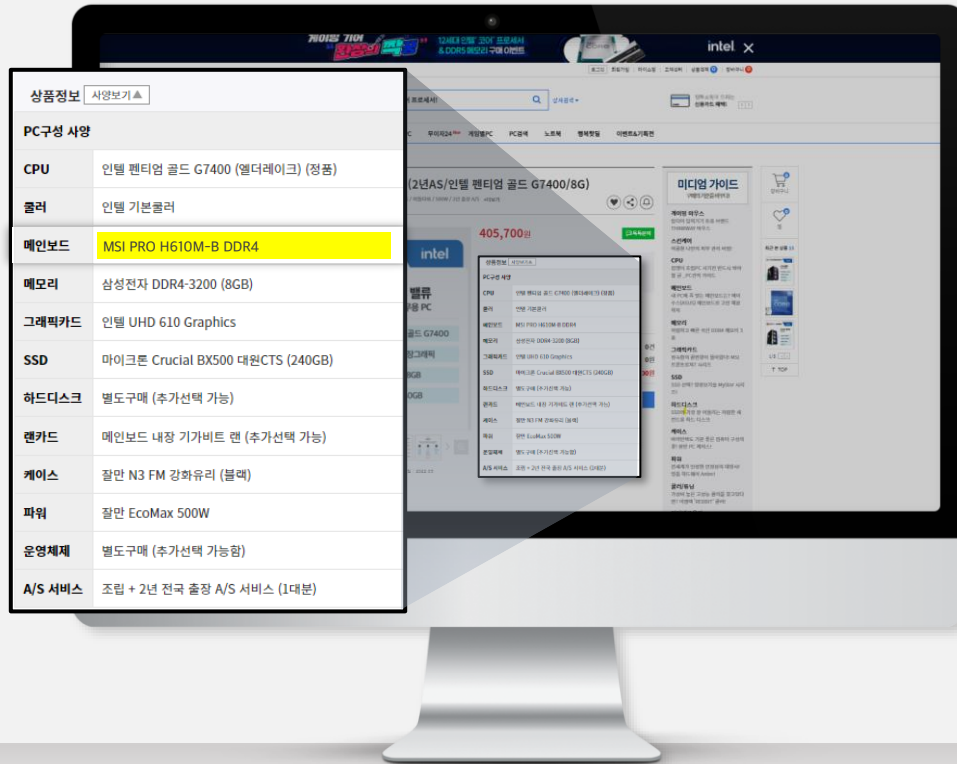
상품정보 사양보기▲

| PC구성 사양 | |
|---|---|
| CPU | 인텔 펜티엄 골드 G7400 (엘더레이크) (정품) |
| 쿨러 | 인텔 기본쿨러 |
| 메인보드 | MSI PRO H610M-B DDR4 |
| 메모리 | 삼성전자 DDR4-3200 (8GB) |
| 그래픽카드 | 인텔 UHD 610 Graphics |
| SSD | 마이크론 Crucial BX500 대원CTS (240GB) |
| 하드디스크 | 별도구매 (추가선택 가능) |
| 랜카드 | 메인보드 내장 기가비트 랜 (추가선택 가능) |
| 케이스 | 잘만 N3 FM 강화유리 (블랙) |
| 파워 | 잘만 EcoMax 500W |
| 운영체제 | 별도구매 (추가선택 가능함) |
| A/S 서비스 | 조립 + 2년 전국 출장 A/S 서비스 (1대분) |

intel ✕

(2년AS/인텔 펜티엄 골드 G7400/8G)

405,700원

미디엄 가이드

intel

밸류

TOP